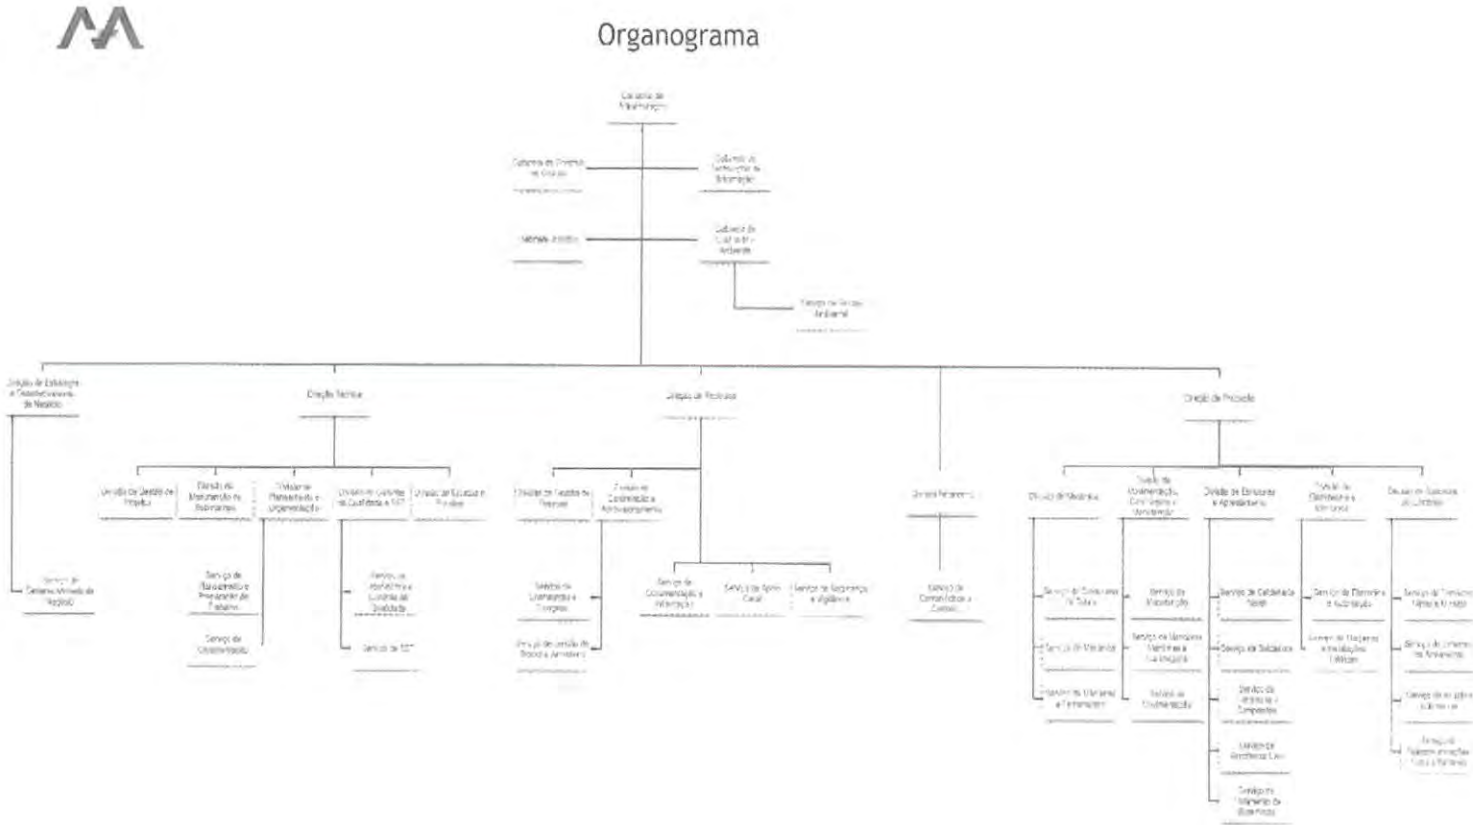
Organograma

Conselho de Administração

Gabinete de Sistemas de Gestão

Gabinete de Tecnologias de Informação

Gabinete Jurídico

Gabinete de Qualidade e Ambiente

Serviço de Gestão Ambiental

Direção de Estratégia e Desenvolvimento de Negócio

Serviço de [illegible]

Direção Técnica

Divisão de Gestão de Projetos

Divisão de Manutenção de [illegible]

Divisão de Planeamento e Orçamentação

Divisão de Controlo da Qualidade e SST

Divisão de Estudos e Projetos

Serviço de Planeamento e Preparação do Trabalho

Serviço de Orçamentação

Serviço de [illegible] e Controlo da Qualidade

Serviço de SST

Direção de Recursos

Divisão de Recursos Humanos

Divisão de Contratação e Aprovisionamento

Serviço de Contratação e Compras

Serviço de Gestão de Stocks e Armazéns

Serviço de Documentação e Informação

Serviço de Apoio Geral

Serviço de Segurança e Vigilância

Direção Financeira

Serviço de Contabilidade e Controlo

Direção de Produção

Divisão de Mecânica

Divisão de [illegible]

Divisão de Estruturas e Aprestamento

Divisão de Eletricidade e Eletrónica

Divisão de Serviços ao Cliente

Serviço de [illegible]

Serviço de Mecânica

Serviço de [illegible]

Serviço de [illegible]

Serviço de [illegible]

Serviço de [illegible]

Serviço de Caldeiraria Naval

Serviço de Soldadura

Serviço de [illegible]

Serviço de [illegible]

Serviço de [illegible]

Serviço de Eletricidade e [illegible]

Serviço de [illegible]

Serviço de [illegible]

Serviço de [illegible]

Serviço de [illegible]

Serviço de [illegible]